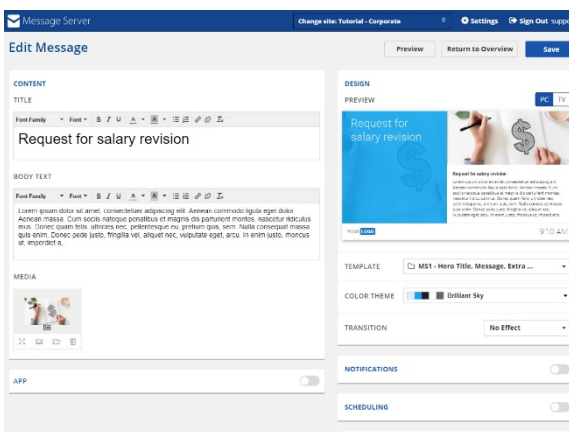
Message Server

Change site: Tutorial - Corporate

Settings

Sign Out supp

Edit Message

Preview

Return to Overview

Save

CONTENT

TITLE

Font Family Font B I U A

Request for salary revision

BODY TEXT

Font Family Font B I U A

Lorem ipsum dolor sit amet, consectetuer adipiscing elit. Aenean commodo ligula eget dolor. Aenean massa. Cum sociis natoque penatibus et magnis dis parturient montes, nascetur ridiculus mus. Donec quam felis, ultricies nec, pellentesque eu, pretium quis, sem. Nulla consequat massa quis enim. Donec pede justo, fringilla vel, aliquet nec, vulputate eget, arcu. In enim justo, rhoncus ut, imperdiet a,

MEDIA

APP

DESIGN

PREVIEW

PC TV

Request for salary revision

Request for salary revision

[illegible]

9:10 AM

TEMPLATE

MS1 - Hero Title, Message, Extra ...

COLOR THEME

Brilliant Sky

TRANSITION

No Effect

NOTIFICATIONS

SCHEDULING